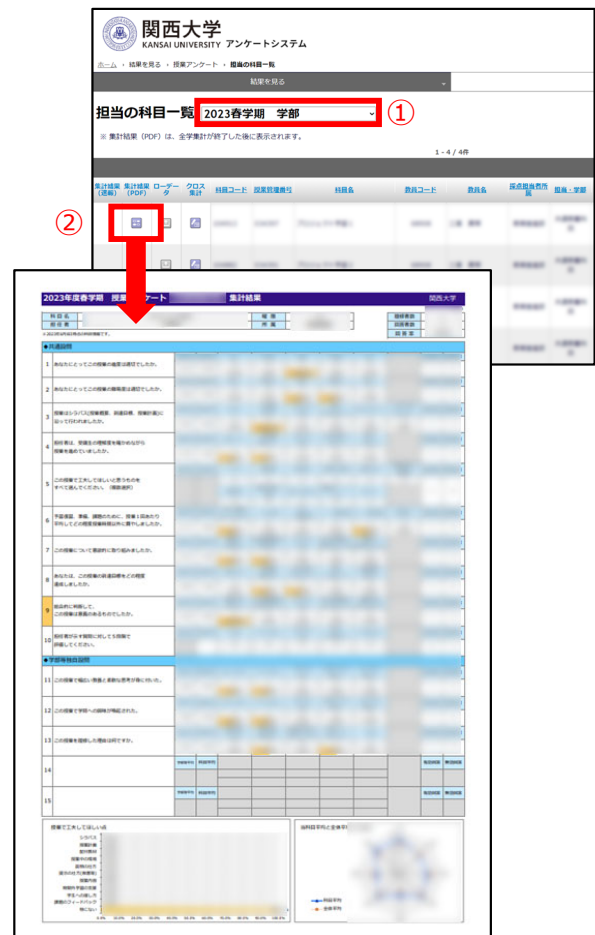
関西大学
KANSAI UNIVERSITY アンケートシステム

ホーム › 結果を見る › 授業アンケート › 担当の科目一覧

結果を見る

担当の科目一覧 2023春学期 学部 ①

※ 集計結果（PDF）は、全学集計が終了した後に表示されます。

1 - 4 / 4件

| 集計結果（速報） | 集計結果（PDF） | ローデータ | クロス集計 | 科目コード | 授業管理番号 | 科目名 | 教員コード | 教員名 | 採点担当教員 | 担当：学部 |
|---|---|---|---|---|---|---|---|---|---|---|

②

2023年度春学期 授業アンケート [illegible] 集計結果 関西大学

科目名 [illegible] 曜限 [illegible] 履修者数
担当者 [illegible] 所属 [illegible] 回答者数
回答率

◆共通設問

1 あなたにとってこの授業の難度は適切でしたか。
2 あなたにとってこの授業の難易度は適切でしたか。
3 授業はシラバス（授業概要、到達目標、授業計画）に沿って行われましたか。
4 担当者は、受講生の理解度を確かめながら授業を進めていましたか。
5 この授業で工夫してほしいと思うものをすべて選んでください。（複数選択）
6 予習復習、準備、課題のために、授業1回あたり平均してどの程度授業時間以外に費やしましたか。
7 この授業について意欲的に取り組みましたか。
8 あなたは、この授業の到達目標をどの程度達成しましたか。
9 総合的に判断して、この授業は意義のあるものでしたか。
10 担当者が示す期限に対して5段階で評価してください。

◆学部等独自設問

11 この授業で幅広い教養と豊かな思考力が身に付いた。
12 この授業で学問への興味が喚起された。
13 この授業を履修した理由は何ですか。
14
15

授業で工夫してほしい点
シラバス
授業計画
配布資料
授業中の発言
板書の仕方
話し方（声量・速度）
授業内容
復習時間の充実
学生への配慮
課題のフィードバック
特にない

0% 10.0% 20.0% 30.0% 40.0% 50.0% 60.0% 70.0% 80.0% 90.0% 100.0%

当科目平均と全体平均
科目平均
全体平均